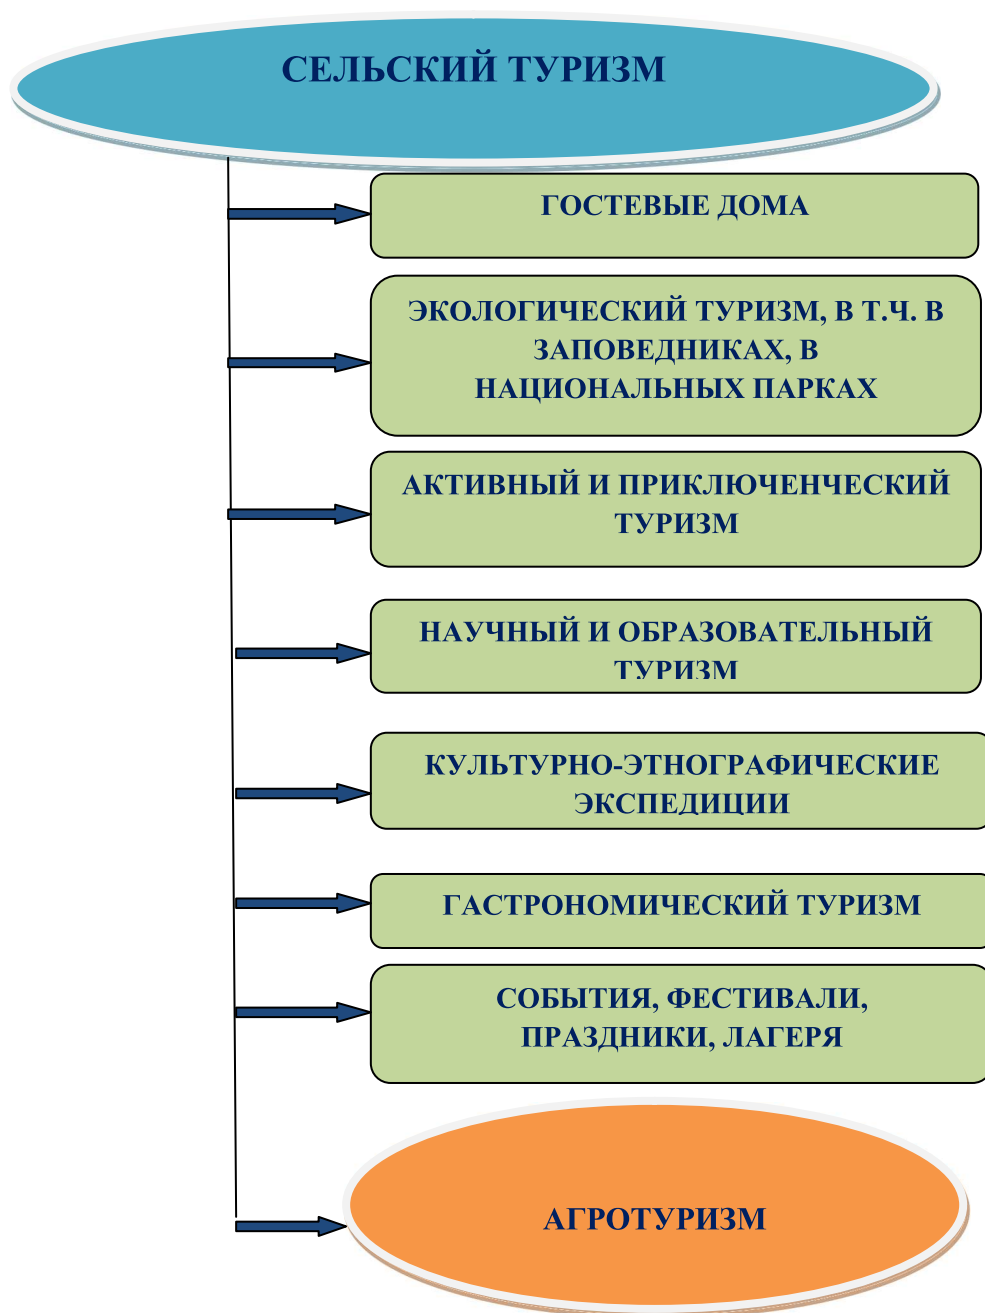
СЕЛЬСКИЙ ТУРИЗМ

ГОСТЕВЫЕ ДОМА

ЭКОЛОГИЧЕСКИЙ ТУРИЗМ, В Т.Ч. В ЗАПОВЕДНИКАХ, В НАЦИОНАЛЬНЫХ ПАРКАХ

АКТИВНЫЙ И ПРИКЛЮЧЕНЧЕСКИЙ ТУРИЗМ

НАУЧНЫЙ И ОБРАЗОВАТЕЛЬНЫЙ ТУРИЗМ

КУЛЬТУРНО-ЭТНОГРАФИЧЕСКИЕ ЭКСПЕДИЦИИ

ГАСТРОНОМИЧЕСКИЙ ТУРИЗМ

СОБЫТИЯ, ФЕСТИВАЛИ, ПРАЗДНИКИ, ЛАГЕРЯ

АГРОТУРИЗМ